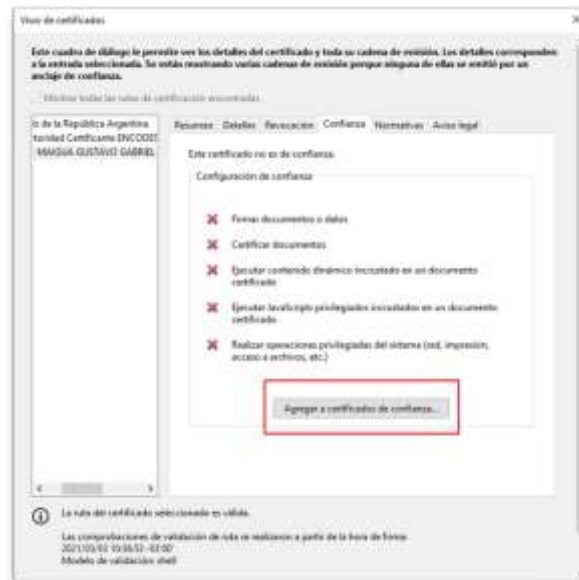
Visor de certificados

Este cuadro de diálogo le permite ver los detalles del certificado y toda su cadena de emisión. Los detalles corresponden a la entrada seleccionada. Se están mostrando varias cadenas de emisión porque ninguna de ellas se emitió por un anclaje de confianza.

Mostrar todas las rutas de certificación encontradas

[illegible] de la República Argentina
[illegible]toridad Certificante ENCODE
MANSILLA GUSTAVO GABRIEL

Resumen Detalles Revocación Confianza Normativas Aviso legal

Este certificado no es de confianza.

Configuración de confianza

Firmar documentos o datos

Certificar documentos

Ejecutar contenido dinámico incrustado en un documento certificado

Ejecutar JavaScripts privilegiados incrustados en un documento certificado

Realizar operaciones privilegiadas del sistema (red, impresión, acceso a archivos, etc.)

Agregar a certificados de confianza...

La ruta del certificado seleccionado es válida.

Las comprobaciones de validación de ruta se realizaron a partir de la hora de firma:
2021/03/03 10:56:52 -03'00'
Modelo de validación: shell